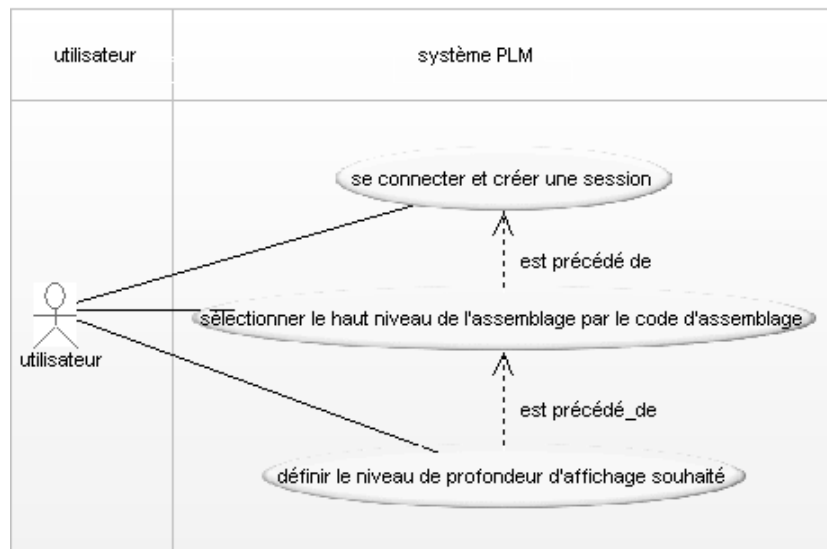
utilisateur

système PLM

se connecter et créer une session

est précédé de

utilisateur

sélectionner le haut niveau de l'assemblage par le code d'assemblage

est précédé_de

définir le niveau de profondeur d'affichage souhaité